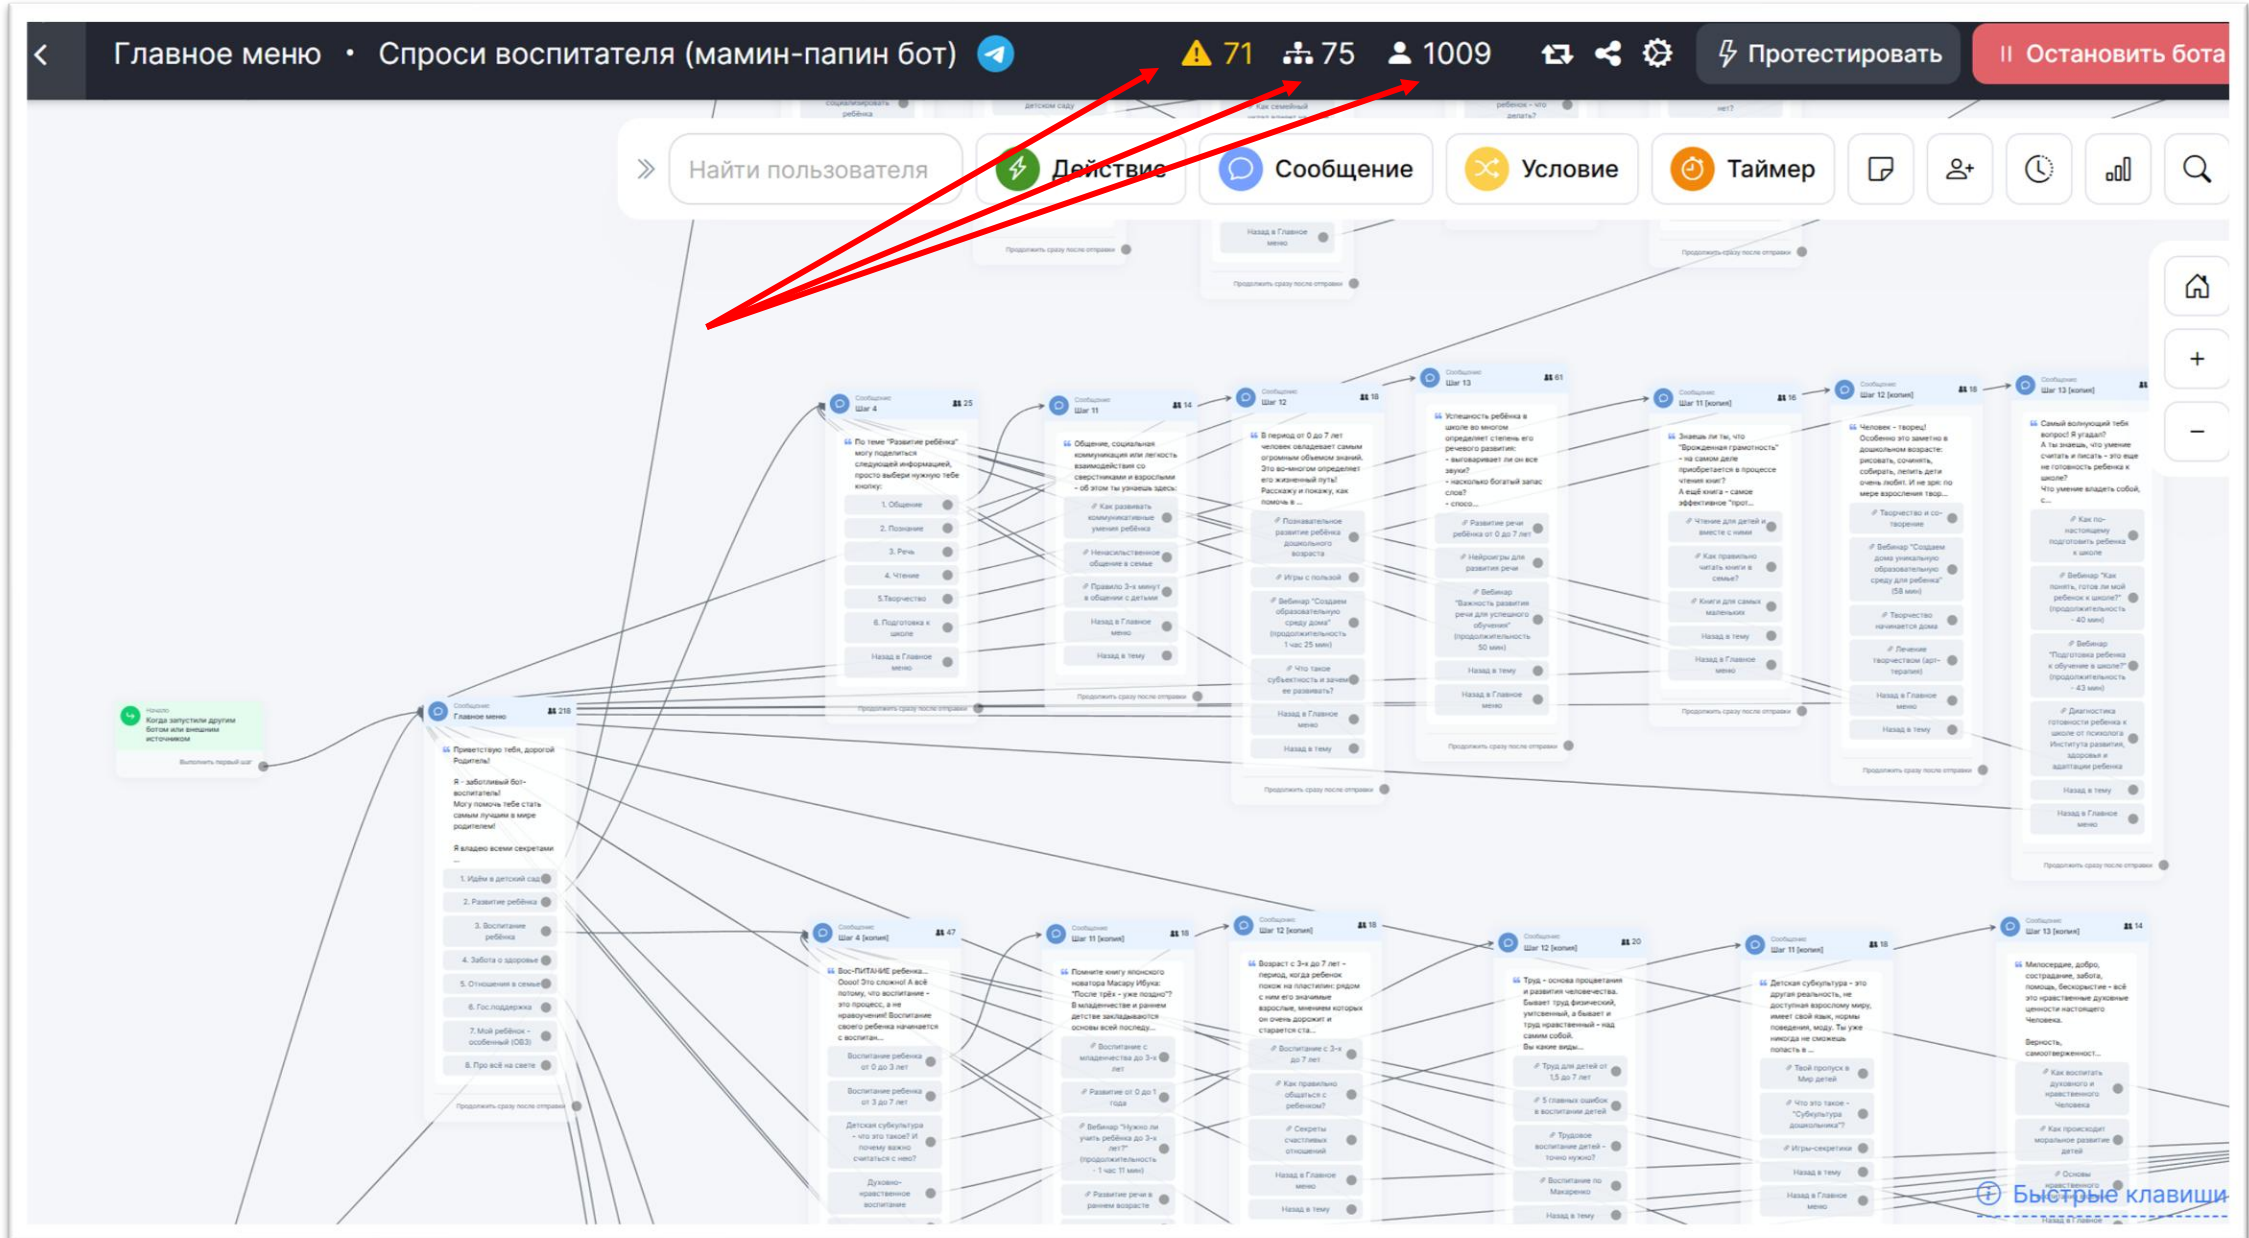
Главное меню • Спроси воспитателя (мамин-папин бот)

71 75 1009

Протестировать

Остановить бота

Найти пользователя

Действие

Сообщение

Условие

Таймер

Когда запустили другим ботом или внешним источником

Главное меню

Приветствую тебя, дорогой Родитель!

Я - заботливый бот-воспитатель! Могу помочь тебе стать самым лучшим в мире родителем!

Я владею всеми секретами ...

1. Идём в детский сад
2. Развитие ребёнка
3. Воспитание ребёнка
4. Забота о здоровье
5. Отношения в семье
6. Гос.поддержка
7. Мой ребёнок - особенный (ОВЗ)
8. Про всё на свете

Шаг 4

По теме "Развитие ребёнка" могу поделиться следующей информацией, просто выбери нужную тебе кнопку:

1. Общение
2. Познание
3. Речь
4. Чтение
5.Творчество
6. Подготовка к школе
Назад в Главное меню

Шаг 11

Шаг 12

Шаг 13

Шаг 11 [копия]

Шаг 12 [копия]

Шаг 13 [копия]

Шаг 4 [копия]

Быстрые клавиши